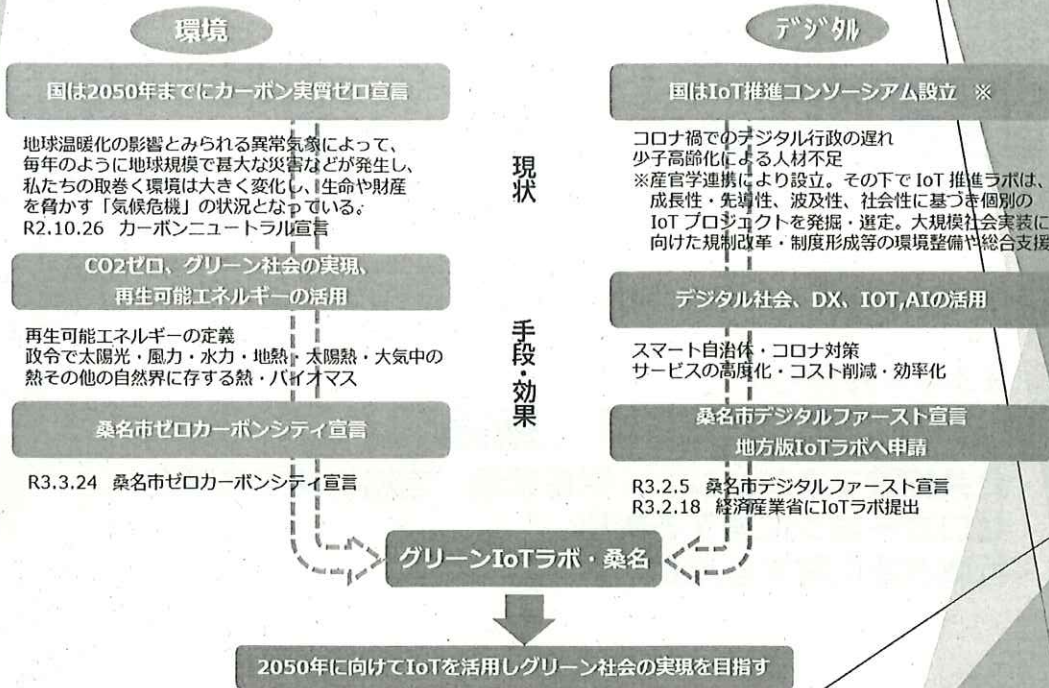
環境

国は2050年までにカーボン実質ゼロ宣言

地球温暖化の影響とみられる異常気象によって、毎年のように地球規模で甚大な災害などが発生し、私たちの取巻く環境は大きく変化し、生命や財産を脅かす「気候危機」の状況となっている。
R2.10.26 カーボンニュートラル宣言

CO2ゼロ、グリーン社会の実現、再生可能エネルギーの活用

再生可能エネルギーの定義
政令で太陽光・風力・水力・地熱・太陽熱・大気中の熱その他の自然界に存する熱・バイオマス

桑名市ゼロカーボンシティ宣言

R3.3.24 桑名市ゼロカーボンシティ宣言

現状

手段・効果

デジタル

国はIoT推進コンソーシアム設立 ※

コロナ禍でのデジタル行政の遅れ
少子高齢化による人材不足
※産官学連携により設立。その下で IoT 推進ラボは、成長性・先導性、波及性、社会性に基づき個別の IoT プロジェクトを発掘・選定。大規模社会実装に向けた規制改革・制度形成等の環境整備や総合支援

デジタル社会、DX、IOT,AIの活用

スマート自治体・コロナ対策
サービスの高度化・コスト削減・効率化

桑名市デジタルファースト宣言
地方版IoTラボへ申請

R3.2.5 桑名市デジタルファースト宣言
R3.2.18 経済産業省にIoTラボ提出

グリーンIoTラボ・桑名

2050年に向けてIoTを活用しグリーン社会の実現を目指す